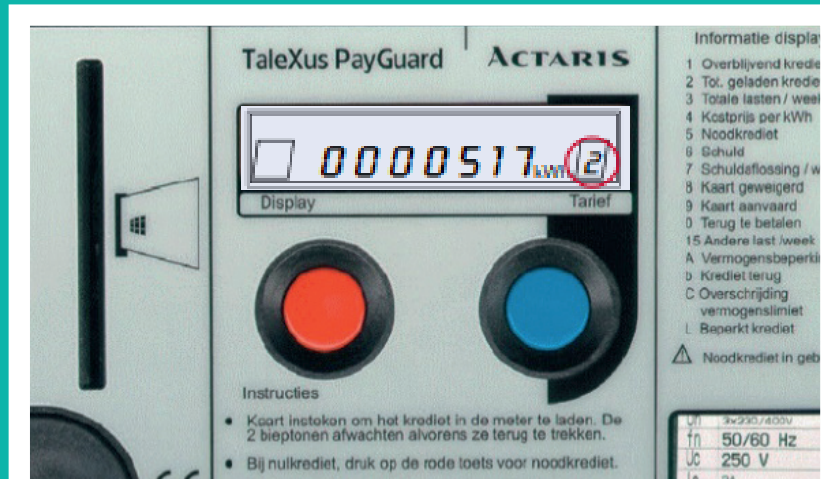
TaleXus PayGuard

ACTARIS

0000517 kWh 2

Display

Tarief

Instructies

• Kaart instekon om het krediet in de meter te laden. De 2 bieptonen afwachten alvorens ze terug te trekken.

• Bij nulkrediet, druk op de rode toets voor noodkrediet.

Informatie displa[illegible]

1 Overblijvend kred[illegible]
2 Tot. geladen kred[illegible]
3 Totale lasten / wee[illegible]
4 Kostprijs per kWh
5 Noodkrediet
6 Schuld
7 Schuldaflossing / w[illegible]
8 Kaart geweigerd
9 Kaart aanvaard
0 Terug te betalen
15 Andere last /week
A Vermogensbeperki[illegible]
b Krediet terug
C Overschrijding vermogenslimiet
L Beperkt krediet

Noodkrediet in geb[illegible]

Un 3x230/400V
fn 50/60 Hz
Uc 250 V